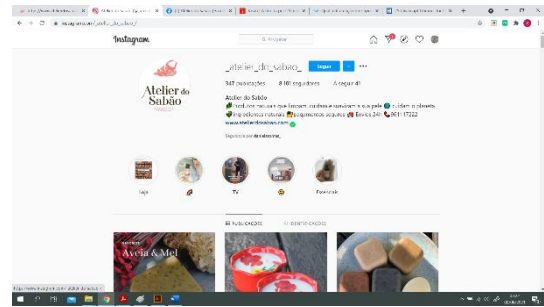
Instagram

Q Pesquisar

_atelier_do_sabao_

Seguir

347 publicações 8 101 seguidores A seguir 41

Atelier do Sabão

Atelier do Sabão

Produtos naturais que limpam, cuidam e nutrem a sua pele. Cuidam o planeta. Ingredientes naturais. Pagamentos seguros. Envios 24h. 961117222

www.atelierdosabao.com

Seguido por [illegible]

Loja

TV

Essenciais

PUBLICAÇÕES

IDENTIFICADO

Aveia & Mel